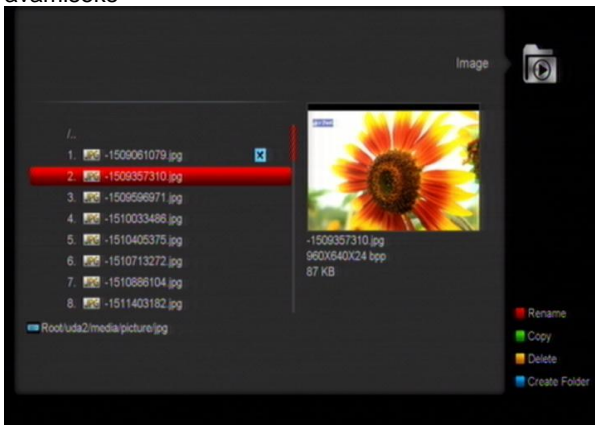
avamiseks

Image

/..
1. -1509061079.jpg
2. -1509357310.jpg
3. -1509596971.jpg
4. -1510033486.jpg
5. -1510405375.jpg
6. -1510713272.jpg
7. -1510886104.jpg
8. -1511403182.jpg

Root/uda2/media/picture/jpg

-1509357310.jpg
960X640X24 bpp
87 KB

Rename
Copy
Delete
Create Folder